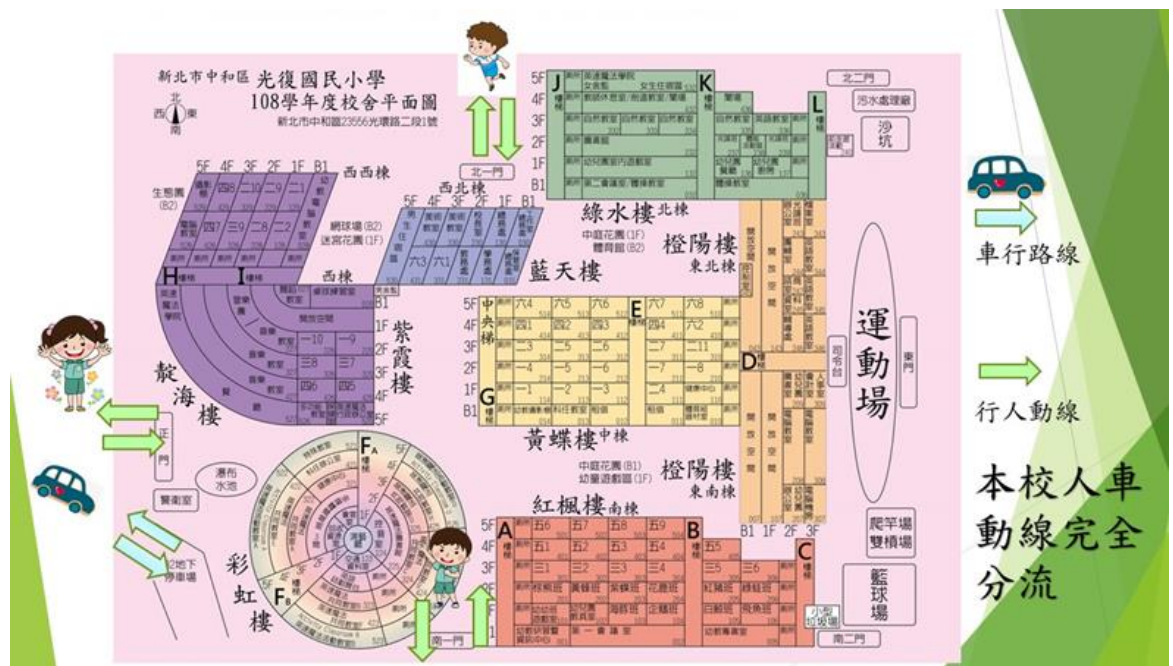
新北市中和區 光復國民小學
108學年度校舍平面圖
新北市中和區23556光環路二段1號

北
西 東
南

5F 4F 3F 2F 1F B1
西西棟
生態園 (B2)
網球場 (B2)
迷宮花園 (1F)

5F 4F 3F 2F 1F B1
西北棟
藍天樓

北一門

J K L
5F 4F 3F 2F 1F B1
綠水樓 北棟
中庭花園 (1F)
體育館 (B2)

北二門
污水處理廠
沙坑

橙陽樓
東北棟

H I
西
紫霞樓
B1 1F 2F 3F 4F 5F
靛海樓

5F 4F 3F 2F 1F B1
中央梯
二4 二5 二6 二7 二8
四2 四3 四4 六2
二3 二5 二6 二7 二11
二4 二5 二6 二7 二8
一1 一2 一3 一4
E G D
黃蝶樓 中棟
中庭花園 (B1)
幼童遊戲區 (1F)

運動場
司令台

橙陽樓
東南棟

正門
警衛室
瀑布水池
2地下停車場

F_A
F_B
彩虹樓

紅楓樓 南棟
A B C
5F 4F 3F 2F 1F
五6 五7 五8 五9
五1 五2 五3 五4 五5
三1 三2 三3 三4 三5 三6

B1 1F 2F 3F
爬竿場
雙槓場
籃球場
南一門
南二門

車行路線
行人動線

本校人車動線完全分流